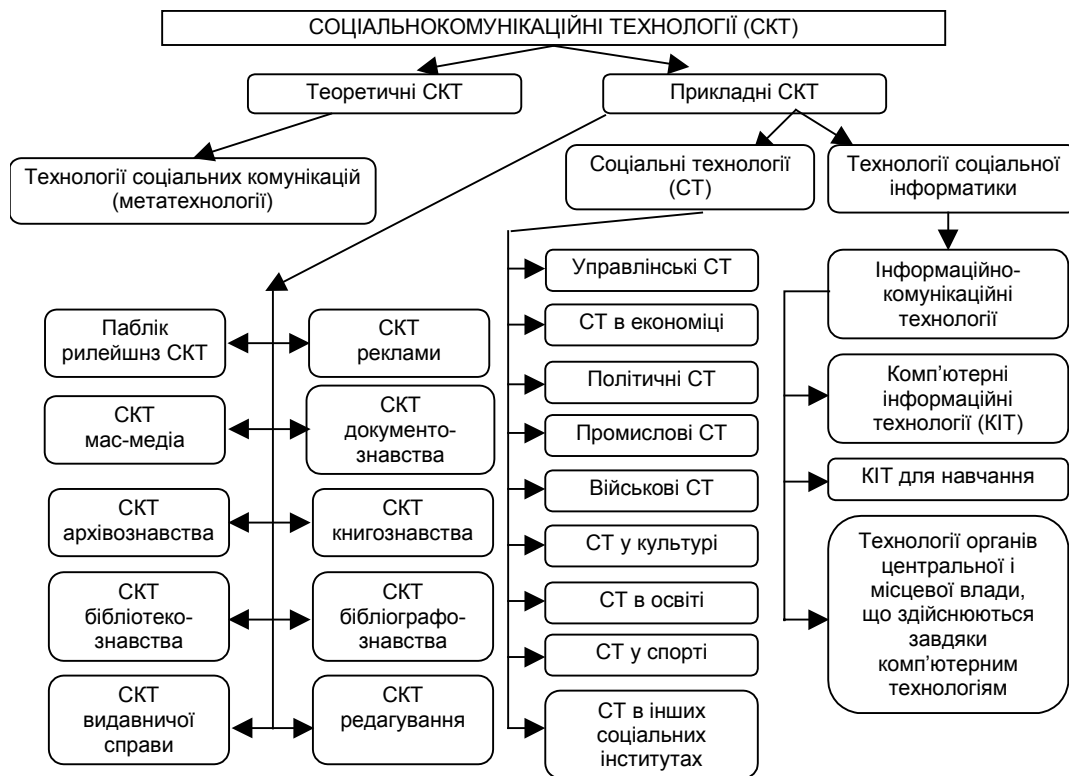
СОЦІАЛЬНОКОМУНІКАЦІЙНІ ТЕХНОЛОГІЇ (СКТ)

Теоретичні СКТ

Прикладні СКТ

Технології соціальних комунікацій (метатехнології)

Соціальні технології (СТ)

Технології соціальної інформатики

Паблік рилейшнз СКТ

СКТ реклами

СКТ мас-медіа

СКТ документознавства

СКТ архівознавства

СКТ книгознавства

СКТ бібліотекознавства

СКТ бібліографознавства

СКТ видавничої справи

СКТ редагування

Управлінські СТ

СТ в економіці

Політичні СТ

Промислові СТ

Військові СТ

СТ у культурі

СТ в освіті

СТ у спорті

СТ в інших соціальних інститутах

Інформаційно-комунікаційні технології

Комп'ютерні інформаційні технології (КІТ)

КІТ для навчання

Технології органів центральної і місцевої влади, що здійснюються завдяки комп'ютерним технологіям